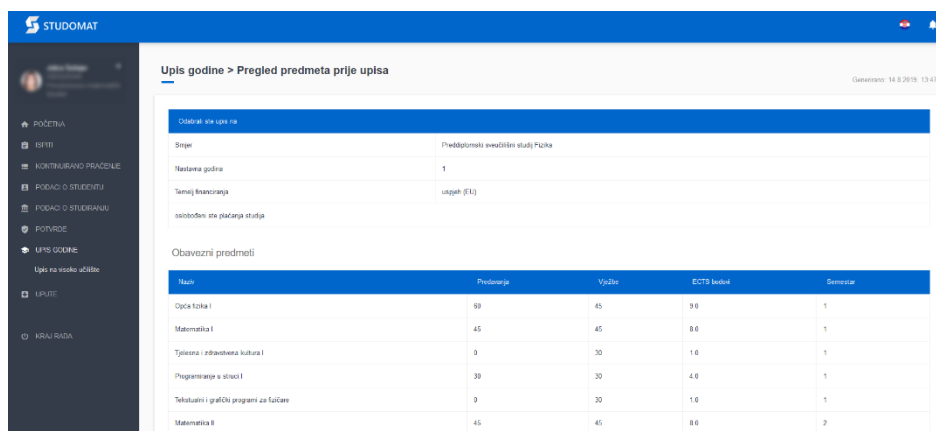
STUDOMAT

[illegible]

POČETNA
ISPITI
KONTINUIRANO PRAĆENJE
PODACI O STUDENTU
PODACI O STUDIRANJU
POTVRDE
UPIS GODINE
Upis na visoko učilište
UPUTE
KRAJ RADA

Upis godine > Pregled predmeta prije upisa

Generirano: 14.9.2019. 13:47

Odabrali ste upis na

| | |
|---|---|
| Smjer | Preddiplomski sveučilišni studij Fizika |
| Nastavna godina | 1 |
| Temelj financiranja | uspjeh (EU) |
| oslobođeni ste plaćanja studija | |

Obavezni predmeti

| Naziv | Predavanja | Vježbe | ECTS bodovi | Semestar |
|---|---|---|---|---|
| Opća fizika I | 60 | 45 | 9.0 | 1 |
| Matematika I | 45 | 45 | 8.0 | 1 |
| Tjelesna i zdravstvena kultura I | 0 | 30 | 1.0 | 1 |
| Programiranje u struci I | 30 | 30 | 4.0 | 1 |
| Tekstualni i grafički programi za fizičare | 0 | 30 | 1.0 | 1 |
| Matematika II | 45 | 45 | 8.0 | 2 |